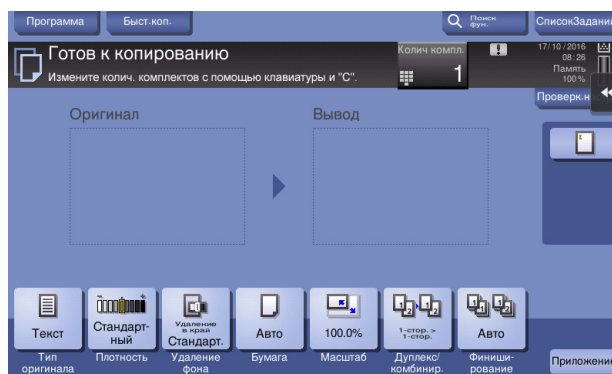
Программа Быст.коп.

Поиск фун.

СписокЗадани

Готов к копированию

Измените колич. комплектов с помощью клавиатуры и "С".

Колич компл.

1

17/10/2016
08:26
Память
100%

Проверк.н

Оригинал

Вывод

Текст
Тип оригинала

Стандарт-ный
Плотность

Удаление в край
Стандарт.
Удаление фона

Авто
Бумага

100.0%
Масштаб

1-стор. > 1-стор.
Дуплекс/ комбинир.

Авто
Финиши-рование

Приложени